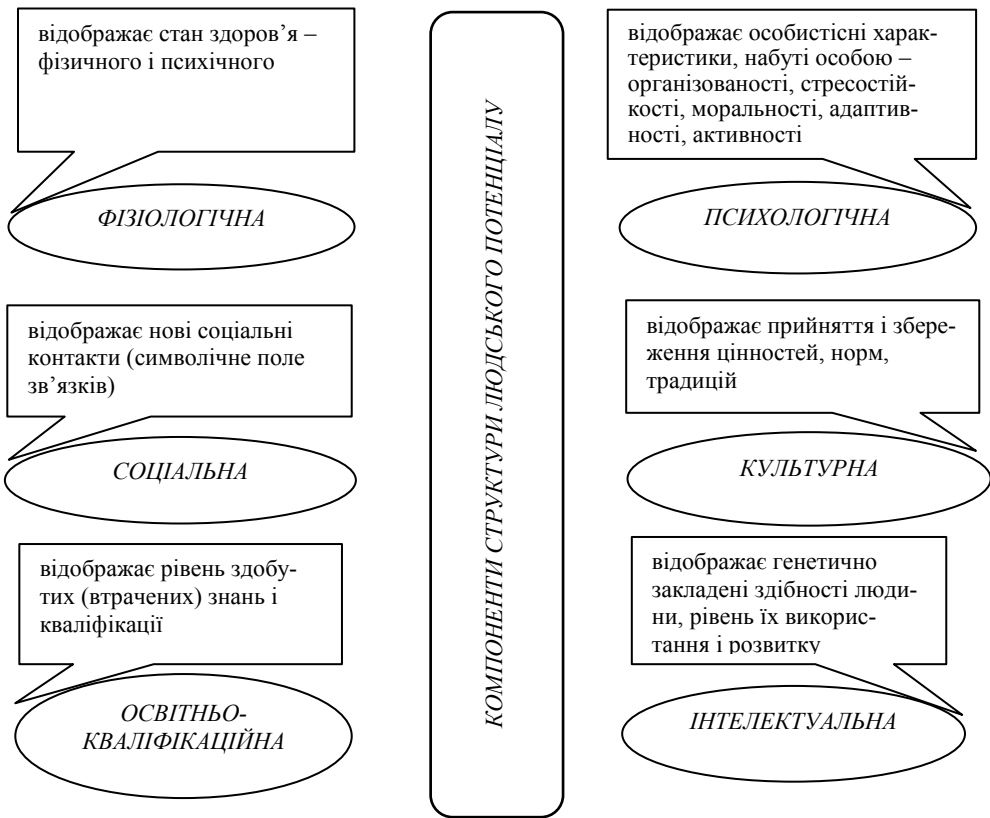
відображає стан здоров'я – фізичного і психічного

ФІЗІОЛОГІЧНА

відображає нові соціальні контакти (символічне поле зв'язків)

СОЦІАЛЬНА

відображає рівень здобутих (втрачених) знань і кваліфікації

ОСВІТНЬО-КВАЛІФІКАЦІЙНА

КОМПОНЕНТИ СТРУКТУРИ ЛЮДСЬКОГО ПОТЕНЦІАЛУ

відображає особистісні характеристики, набуті особою – організованості, стресостійкості, моральності, адаптивності, активності

ПСИХОЛОГІЧНА

відображає прийняття і збереження цінностей, норм, традицій

КУЛЬТУРНА

відображає генетично закладені здібності людини, рівень їх використання і розвитку

ІНТЕЛЕКТУАЛЬНА